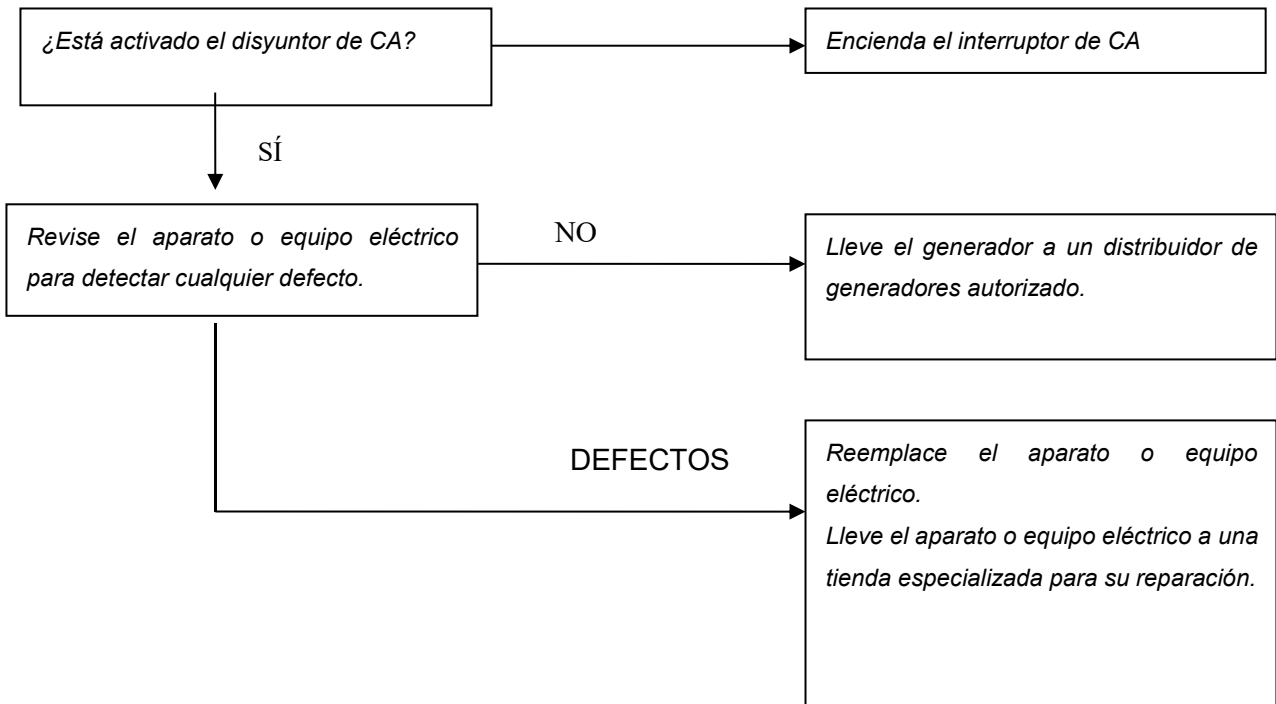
¿Está activado el disyuntor de CA?

Encienda el interruptor de CA

SÍ

Revise el aparato o equipo eléctrico para detectar cualquier defecto.

NO

Lleve el generador a un distribuidor de generadores autorizado.

DEFECTOS

Reemplace el aparato o equipo eléctrico.
Lleve el aparato o equipo eléctrico a una tienda especializada para su reparación.